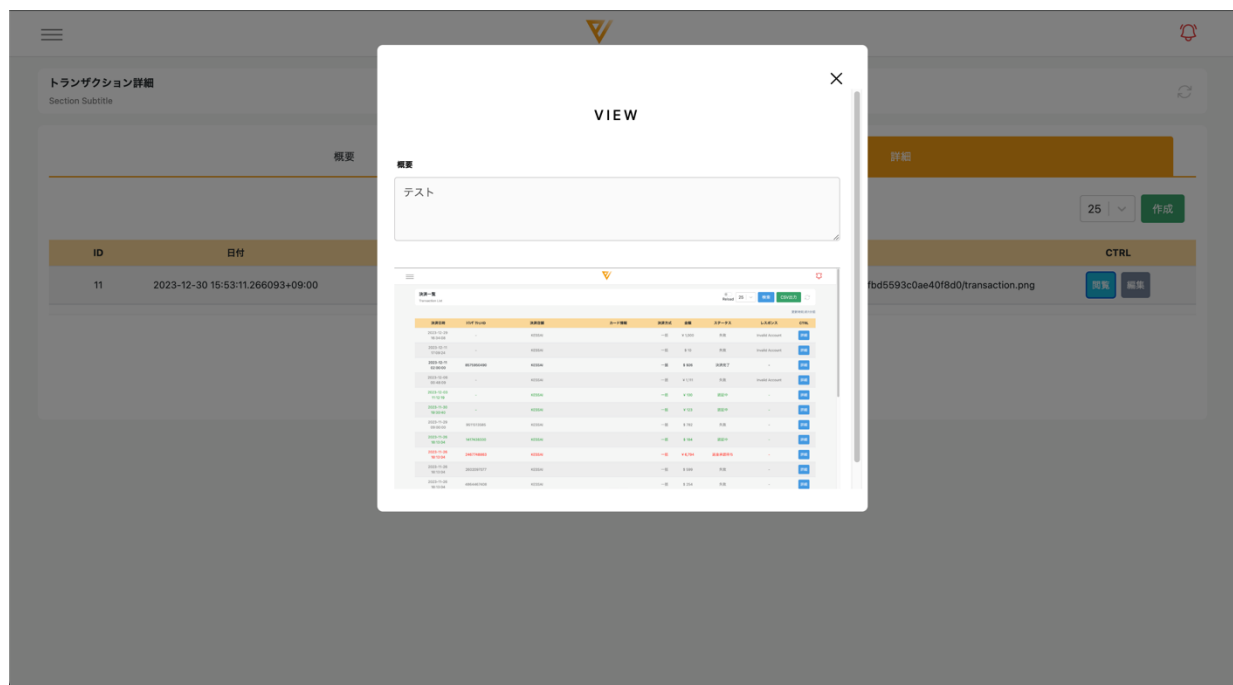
トランザクション詳細
Section Subtitle

概要

詳細

25

作成

| ID | 日付 | | CTRL |
|---|---|---|---|
| 11 | 2023-12-30 15:53:11.266093+09:00 | fbd5593c0ae40f8d0/transaction.png | 閲覧 編集 |

×

VIEW

概要

テスト

決済一覧
Transaction List

25

検索

CSV出力

| 決済日時 | リクエストID | 決済区分 | カード情報 | 決済方式 | 金額 | ステータス | レスポンス | CTRL |
|---|---|---|---|---|---|---|---|---|
| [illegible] | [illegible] | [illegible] | | 一括 | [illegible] | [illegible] | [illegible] | 詳細 |